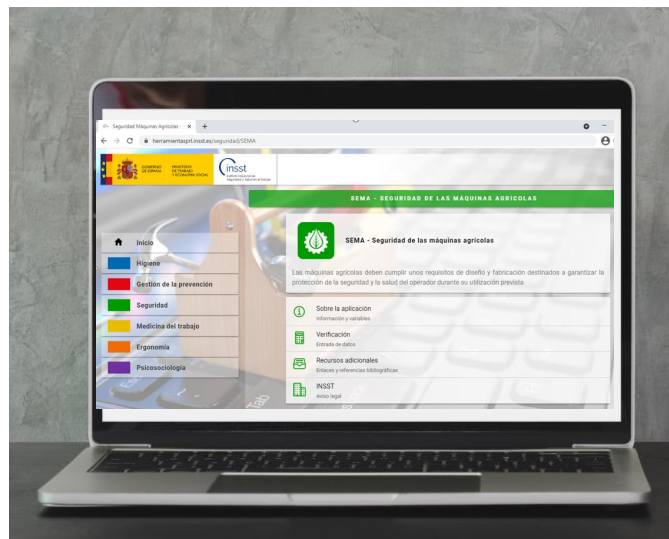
Seguridad Máquinas Agrícolas ×

herramientasprl.insst.es/seguridad/SEMA

GOBIERNO DE ESPAÑA MINISTERIO DE TRABAJO Y ECONOMÍA SOCIAL

insst

SEMA - SEGURIDAD DE LAS MÁQUINAS AGRÍCOLAS

Inicio
Higiene
Gestión de la prevención
Seguridad
Medicina del trabajo
Ergonomía
Psicosociología

SEMA - Seguridad de las máquinas agrícolas

Las máquinas agrícolas deben cumplir unos requisitos de diseño y fabricación destinados a garantizar la protección de la seguridad y la salud del operador durante su utilización prevista

Sobre la aplicación
Información y variables

Verificación
Entrada de datos

Recursos adicionales
Enlaces y referencias bibliográficas

INSST
Aviso legal